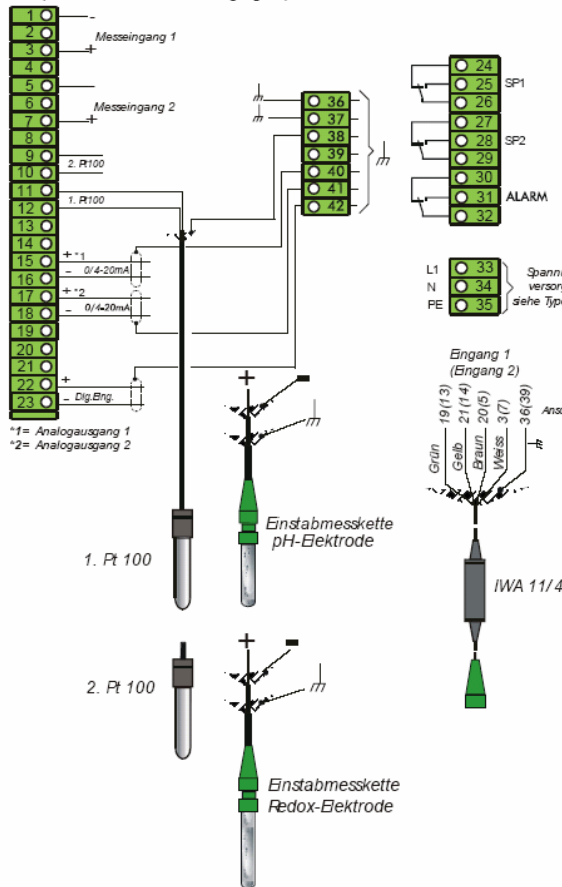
1
2
3
4
5
6
7
8
9
10
11
12
13
14
15
16
17
18
19
20
21
22
23

-
Messeingang 1
+
Messeingang 2
+
2. Pt100
1. Pt100
+ *1
- 0/4-20mA
+ *2
- 0/4-20mA
+
- Dig.Eing.

*1= Analogausgang 1
*2= Analogausgang 2

36
37
38
39
40
41
42

24
25
26
SP1
27
28
29
SP2
30
31
32
ALARM

L1 33
N 34
PE 35
Spann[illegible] versor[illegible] siehe Type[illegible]

Eingang 1
(Eingang 2)
19(13) 21(14) 20(5) 3(7) 36(39)
Grün Gelb Braun Weiss
Ans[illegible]

IWA 11/4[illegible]

+
-
Einstabmesskette
pH-Elektrode

1. Pt 100

2. Pt 100

+
-
Einstabmesskette
Redox-Elektrode